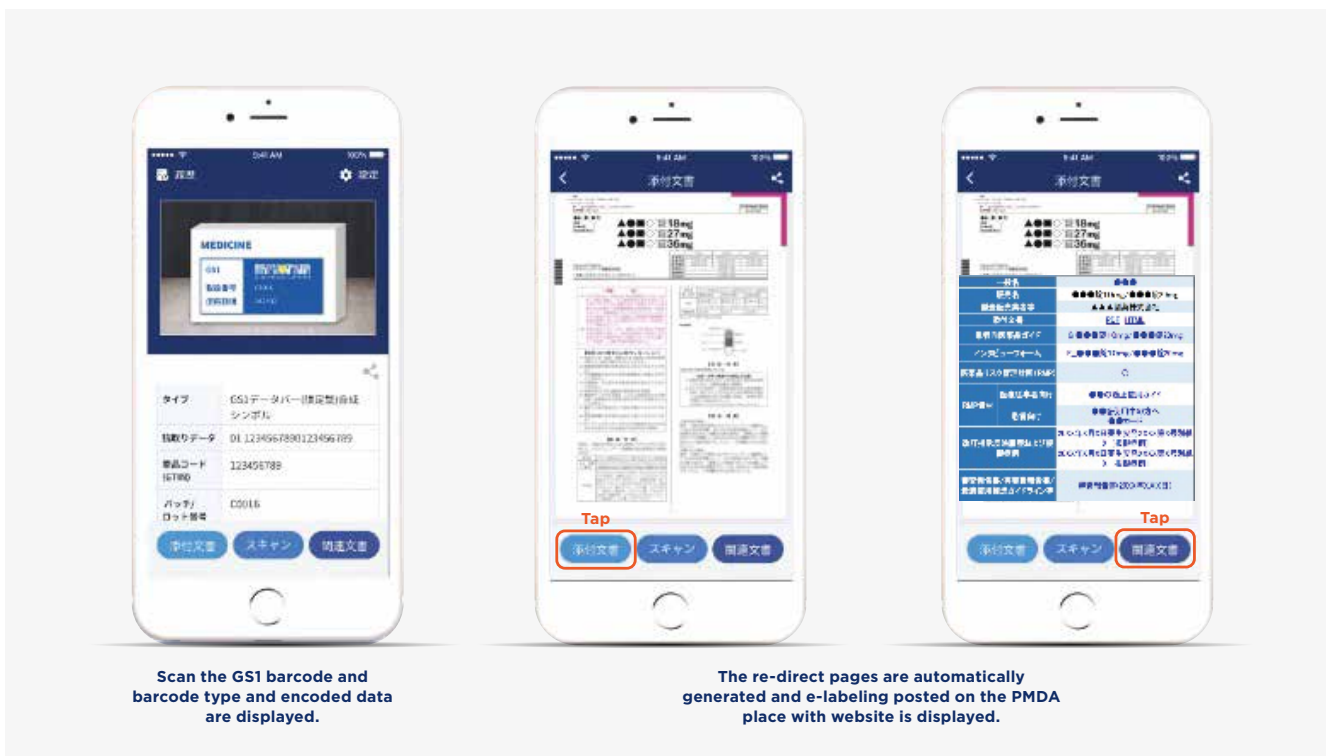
9:41 AM
履歴
設定
MEDICINE
GS1
タイプ
GS1データバー(限定型)合成シンボル
読取りデータ
01 12345678901234 56789
商品コード (GTIN)
123456789
バッチ/ロット番号
C0016
添付文書
スキャン
関連文書

9:41 AM
添付文書
▲●■○錠18mg
▲●■○錠27mg
▲●■○錠36mg
Tap
添付文書
スキャン
関連文書

9:41 AM
添付文書
▲●■○錠18mg
▲●■○錠27mg
▲●■○錠36mg
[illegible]
Tap
添付文書
スキャン
関連文書

Scan the GS1 barcode and barcode type and encoded data are displayed.

The re-direct pages are automatically generated and e-labeling posted on the PMDA place with website is displayed.